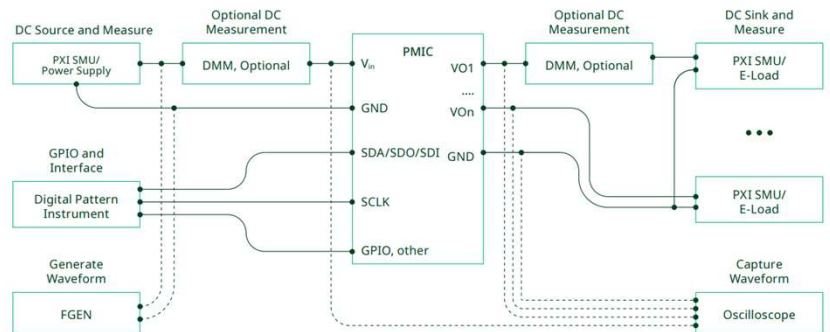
DC Source and Measure

PXI SMU/
Power Supply

Optional DC
Measurement

DMM, Optional

PMIC

$V_{in}$

GND

SDA/SDO/SDI

SCLK

GPIO, other

VO1

....

VOn

GND

Optional DC
Measurement

DMM, Optional

DC Sink and
Measure

PXI SMU/
E-Load

•••

PXI SMU/
E-Load

GPIO and
Interface

Digital Pattern
Instrument

Generate
Waveform

FGEN

Capture
Waveform

Oscilloscope